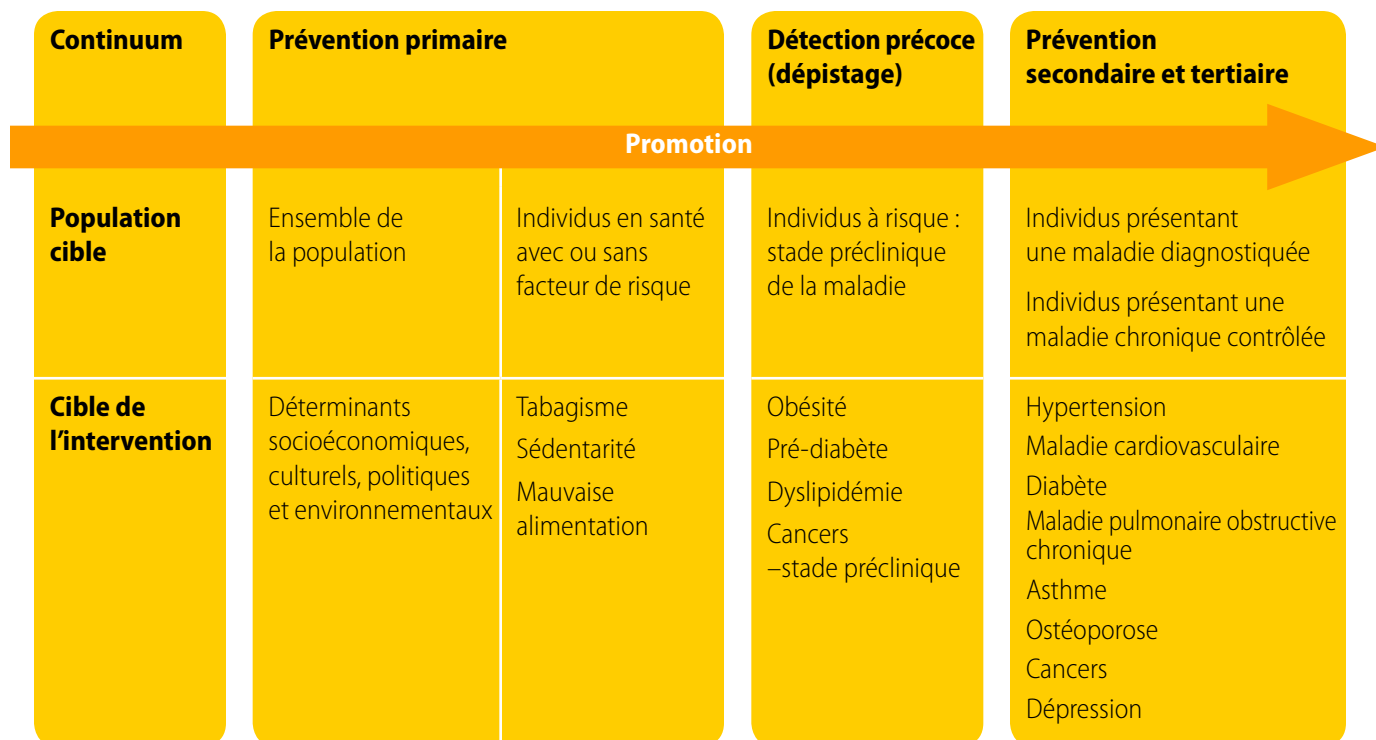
| Continuum | Prévention primaire | | Détection précoce (dépistage) | Prévention secondaire et tertiaire |
|---|---|---|---|---|

Promotion

| Population cible | Ensemble de la population | Individus en santé avec ou sans facteur de risque | Individus à risque : stade préclinique de la maladie | Individus présentant une maladie diagnostiquée<br>Individus présentant une maladie chronique contrôlée |
|---|---|---|---|---|
| Cible de l'intervention | Déterminants socioéconomiques, culturels, politiques et environnementaux | Tabagisme<br>Sédentarité<br>Mauvaise alimentation | Obésité<br>Pré-diabète<br>Dyslipidémie<br>Cancers –stade préclinique | Hypertension<br>Maladie cardiovasculaire<br>Diabète<br>Maladie pulmonaire obstructive chronique<br>Asthme<br>Ostéoporose<br>Cancers<br>Dépression |